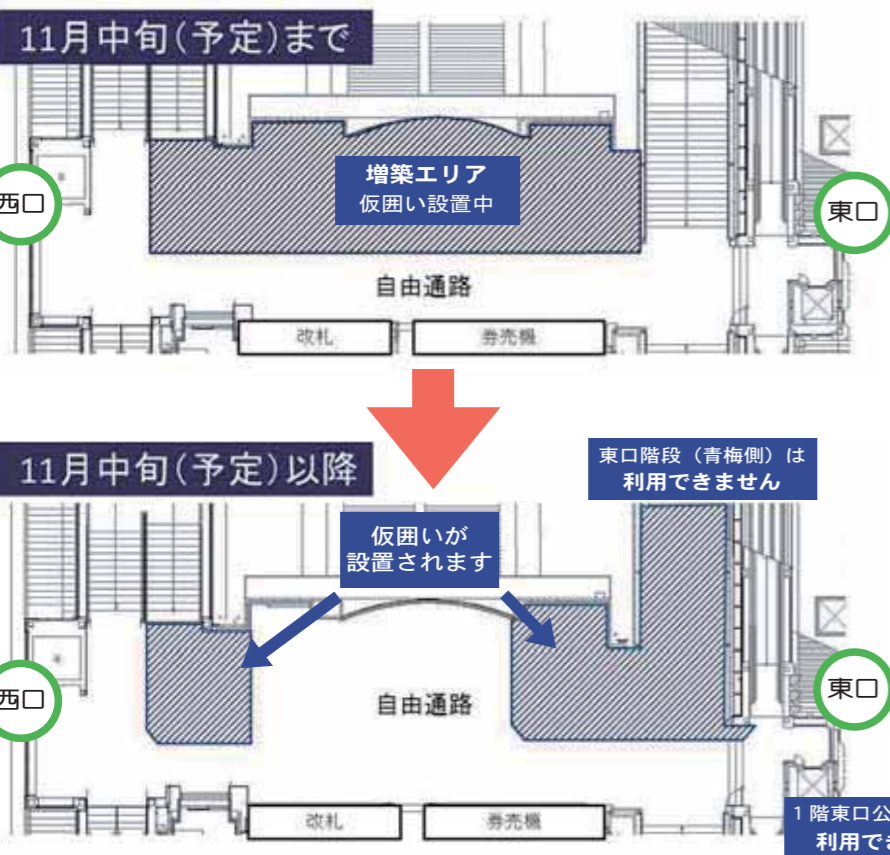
11月中旬(予定)まで

西口

増築エリア
仮囲い設置中

東口

自由通路

改札

券売機

11月中旬(予定)以降

東口階段（青梅側）は
利用できません

仮囲いが
設置されます

西口

東口

自由通路

改札

券売機

1階東口公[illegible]
利用で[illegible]